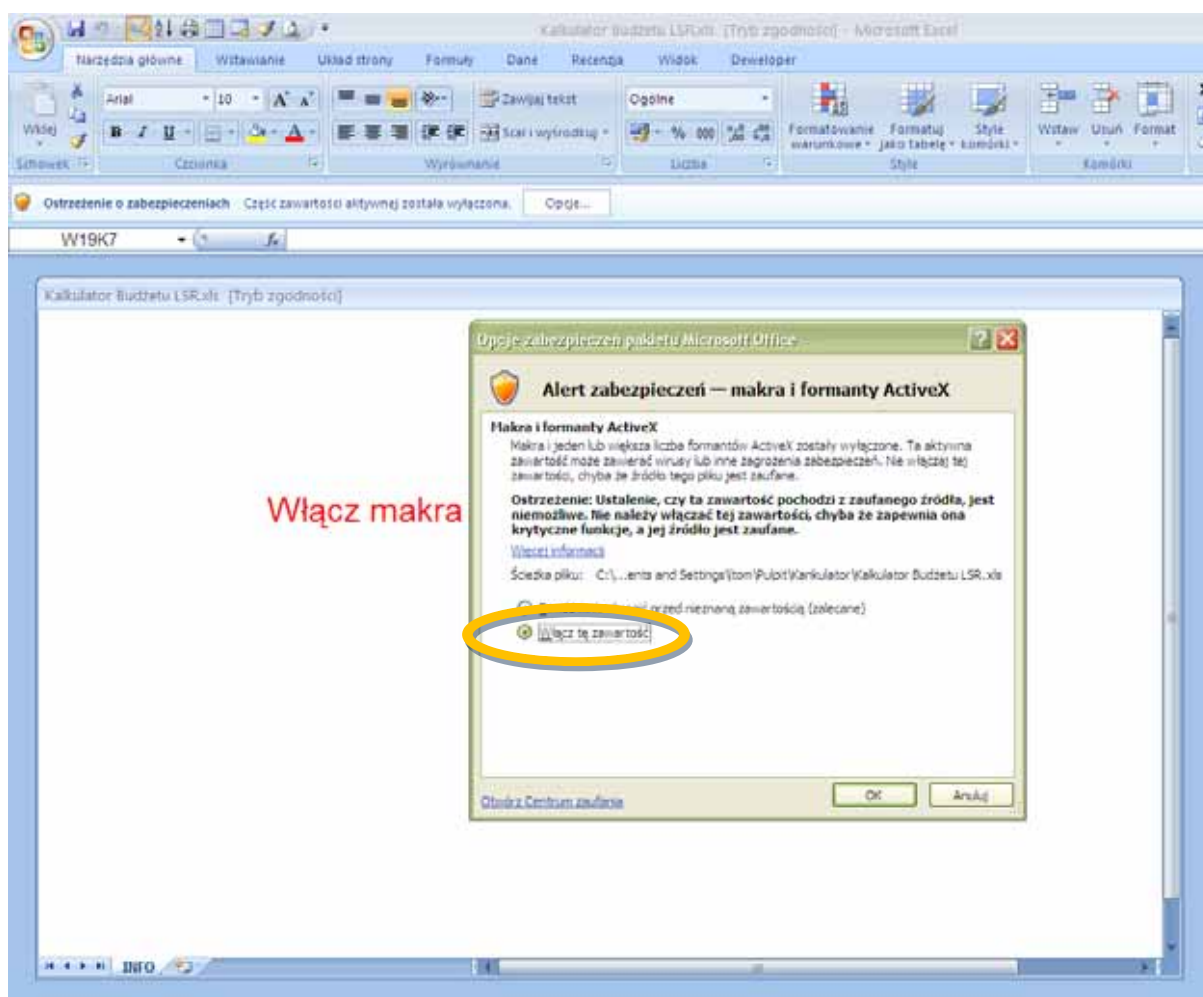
Kalkulator Budżetu LSR.xls [Tryb zgodności] - Microsoft Excel

Narzędzia główne Wstawianie Układ strony Formuły Dane Recenzja Widok Deweloper

Wklej Arial 10 Zawijaj tekst Ogólne Scal i wyśrodkuj % 000 Formatowanie warunkowe Formatuj jako tabelę Style komórki Wstaw Usuń Format

Schowek Czcionka Wyrównanie Liczba Style Komórki

Ostrzeżenie o zabezpieczeniach Część zawartości aktywnej została wyłączona. Opcje...

W19K7 $f_x$

Kalkulator Budżetu LSR.xls [Tryb zgodności]

Włącz makra

Opcje zabezpieczeń pakietu Microsoft Office

Alert zabezpieczeń — makra i formanty ActiveX

Makra i formanty ActiveX

Makra i jeden lub więcej liczba formantów ActiveX zostały wyłączone. Ta aktywna zawartość może zawierać wirusy lub inne zagrożenia zabezpieczeń. Nie włączaj tej zawartości, chyba że źródło tego pliku jest zaufane.

Ostrzeżenie: Ustalenie, czy ta zawartość pochodzi z zaufanego źródła, jest niemożliwe. Nie należy włączać tej zawartości, chyba że zapewnia ona krytyczne funkcje, a jej źródło jest zaufane.

Więcej informacji

Ścieżka pliku: C:\...ents and Settings\tom\Pulpit\Kankulator\Kalkulator Budżetu LSR.xls

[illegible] przed nieznaną zawartością (zalecane)

Włącz tę zawartość

Otwórz Centrum zaufania

OK Anuluj

INFO